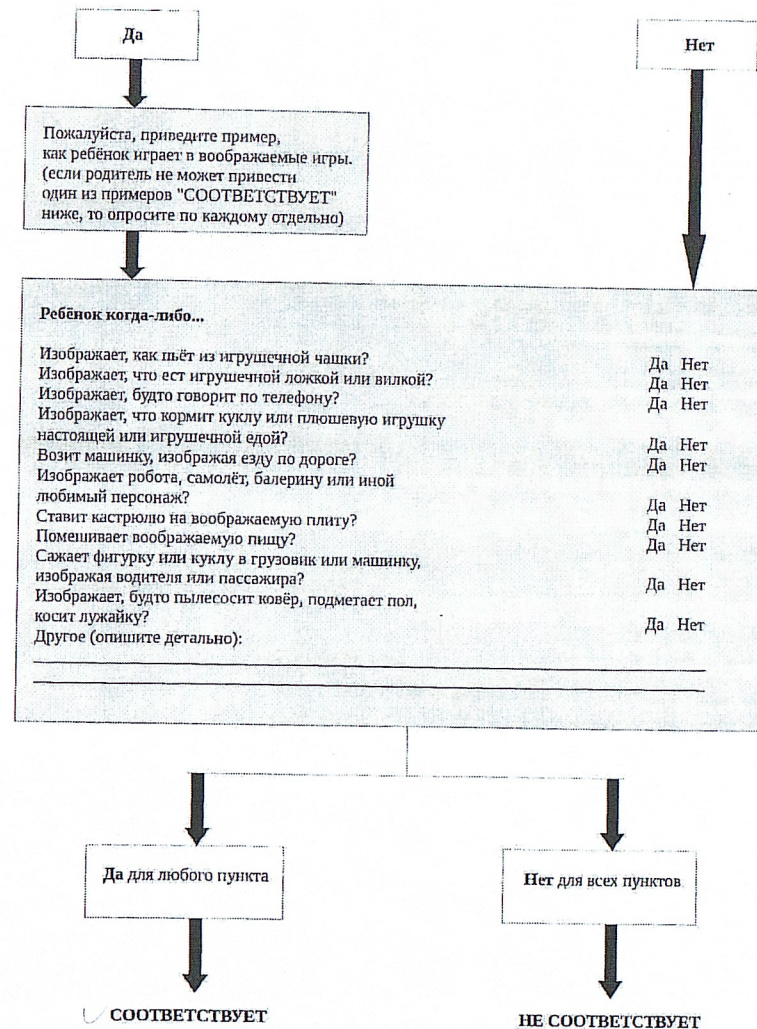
Да

Нет

Пожалуйста, приведите пример, как ребёнок играет в воображаемые игры. (если родитель не может привести один из примеров "СООТВЕТСТВУЕТ" ниже, то опросите по каждому отдельно)

Ребёнок когда-либо...

Изображает, как пьёт из игрушечной чашки? Да Нет
Изображает, что ест игрушечной ложкой или вилкой? Да Нет
Изображает, будто говорит по телефону? Да Нет
Изображает, что кормит куклу или плюшевую игрушку настоящей или игрушечной едой? Да Нет
Возит машинку, изображая езду по дороге? Да Нет
Изображает робота, самолёт, балерину или иной любимый персонаж? Да Нет
Ставит кастрюлю на воображаемую плиту? Да Нет
Помешивает воображаемую пищу? Да Нет
Сажает фигурку или куклу в грузовик или машинку, изображая водителя или пассажира? Да Нет
Изображает, будто пылесосит ковёр, подметает пол, косит лужайку? Да Нет
Другое (опишите детально):

Да для любого пункта

Нет для всех пунктов

СООТВЕТСТВУЕТ

НЕ СООТВЕТСТВУЕТ